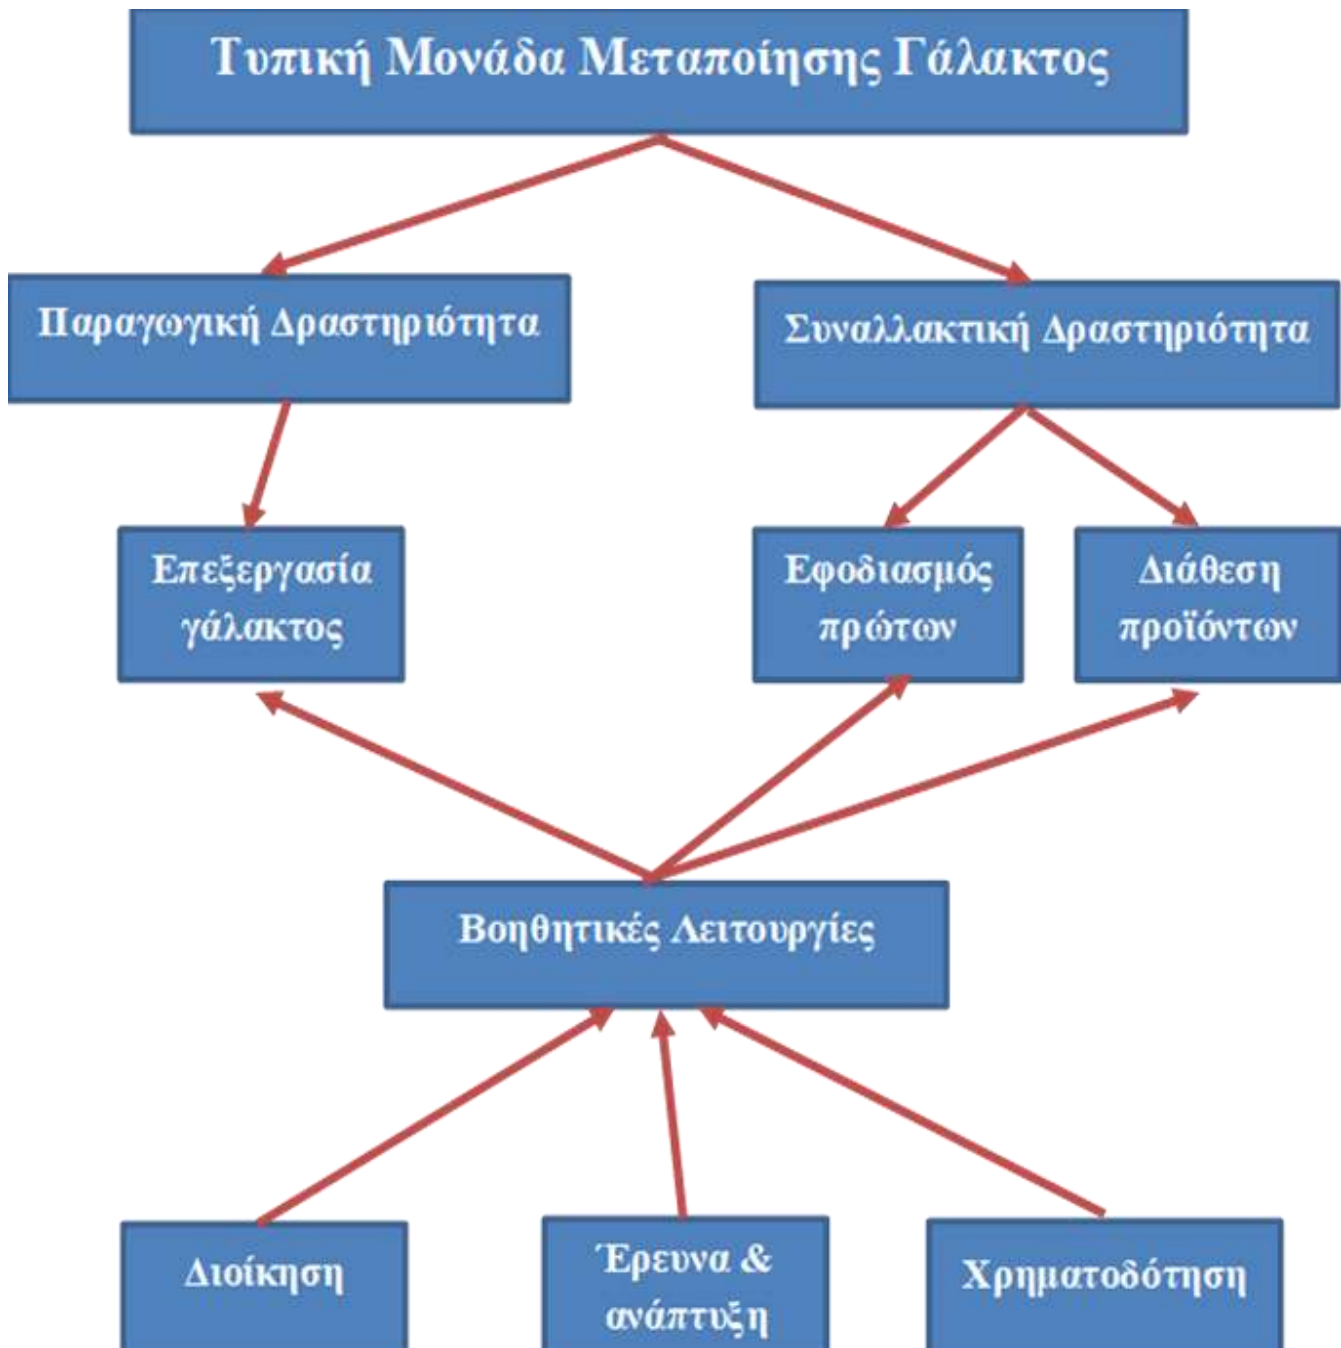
Τυπική Μονάδα Μεταποίησης Γάλακτος

Παραγωγική Δραστηριότητα

Συναλλακτική Δραστηριότητα

Επεξεργασία γάλακτος

Εφοδιασμός πρώτων

Διάθεση προϊόντων

Βοηθητικές Λειτουργίες

Διοίκηση

Έρευνα & ανάπτυξη

Χρηματοδότηση